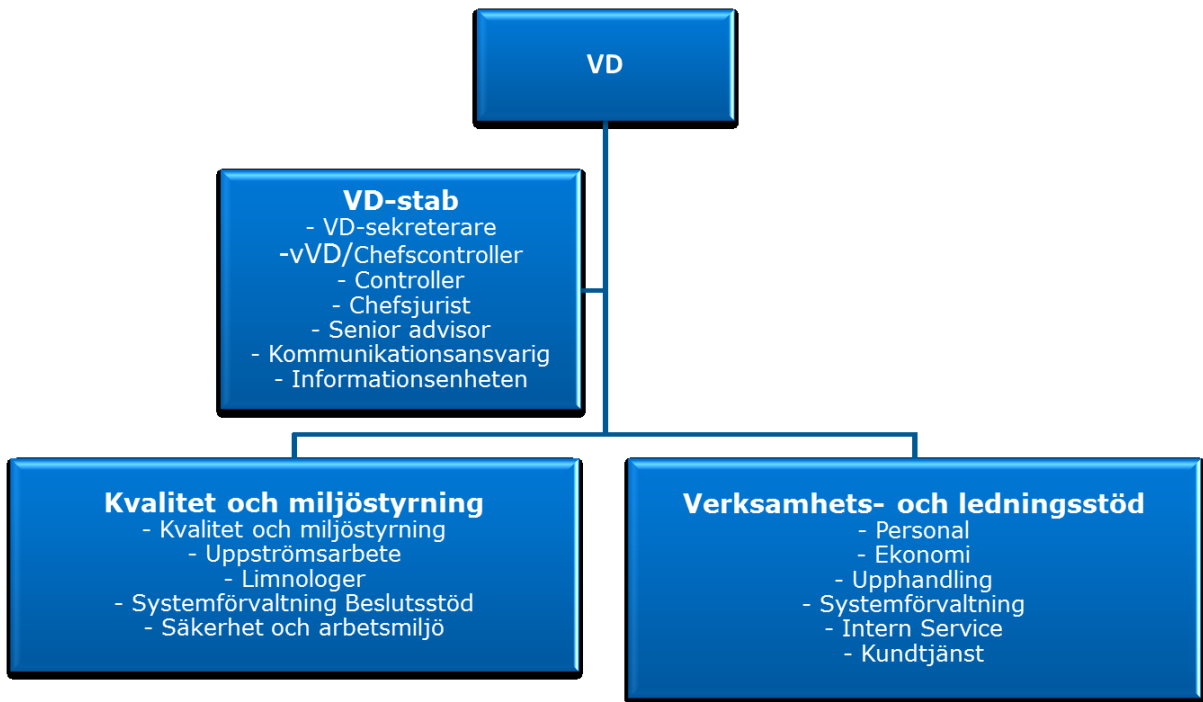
VD

VD-stab
- VD-sekreterare
-vVD/Chefscontroller
- Controller
- Chefsjurist
- Senior advisor
- Kommunikationsansvarig
- Informationsenheten

Kvalitet och miljöstyrning
- Kvalitet och miljöstyrning
- Uppströmsarbete
- Limnologer
- Systemförvaltning Beslutsstöd
- Säkerhet och arbetsmiljö

Verksamhets- och ledningsstöd
- Personal
- Ekonomi
- Upphandling
- Systemförvaltning
- Intern Service
- Kundtjänst